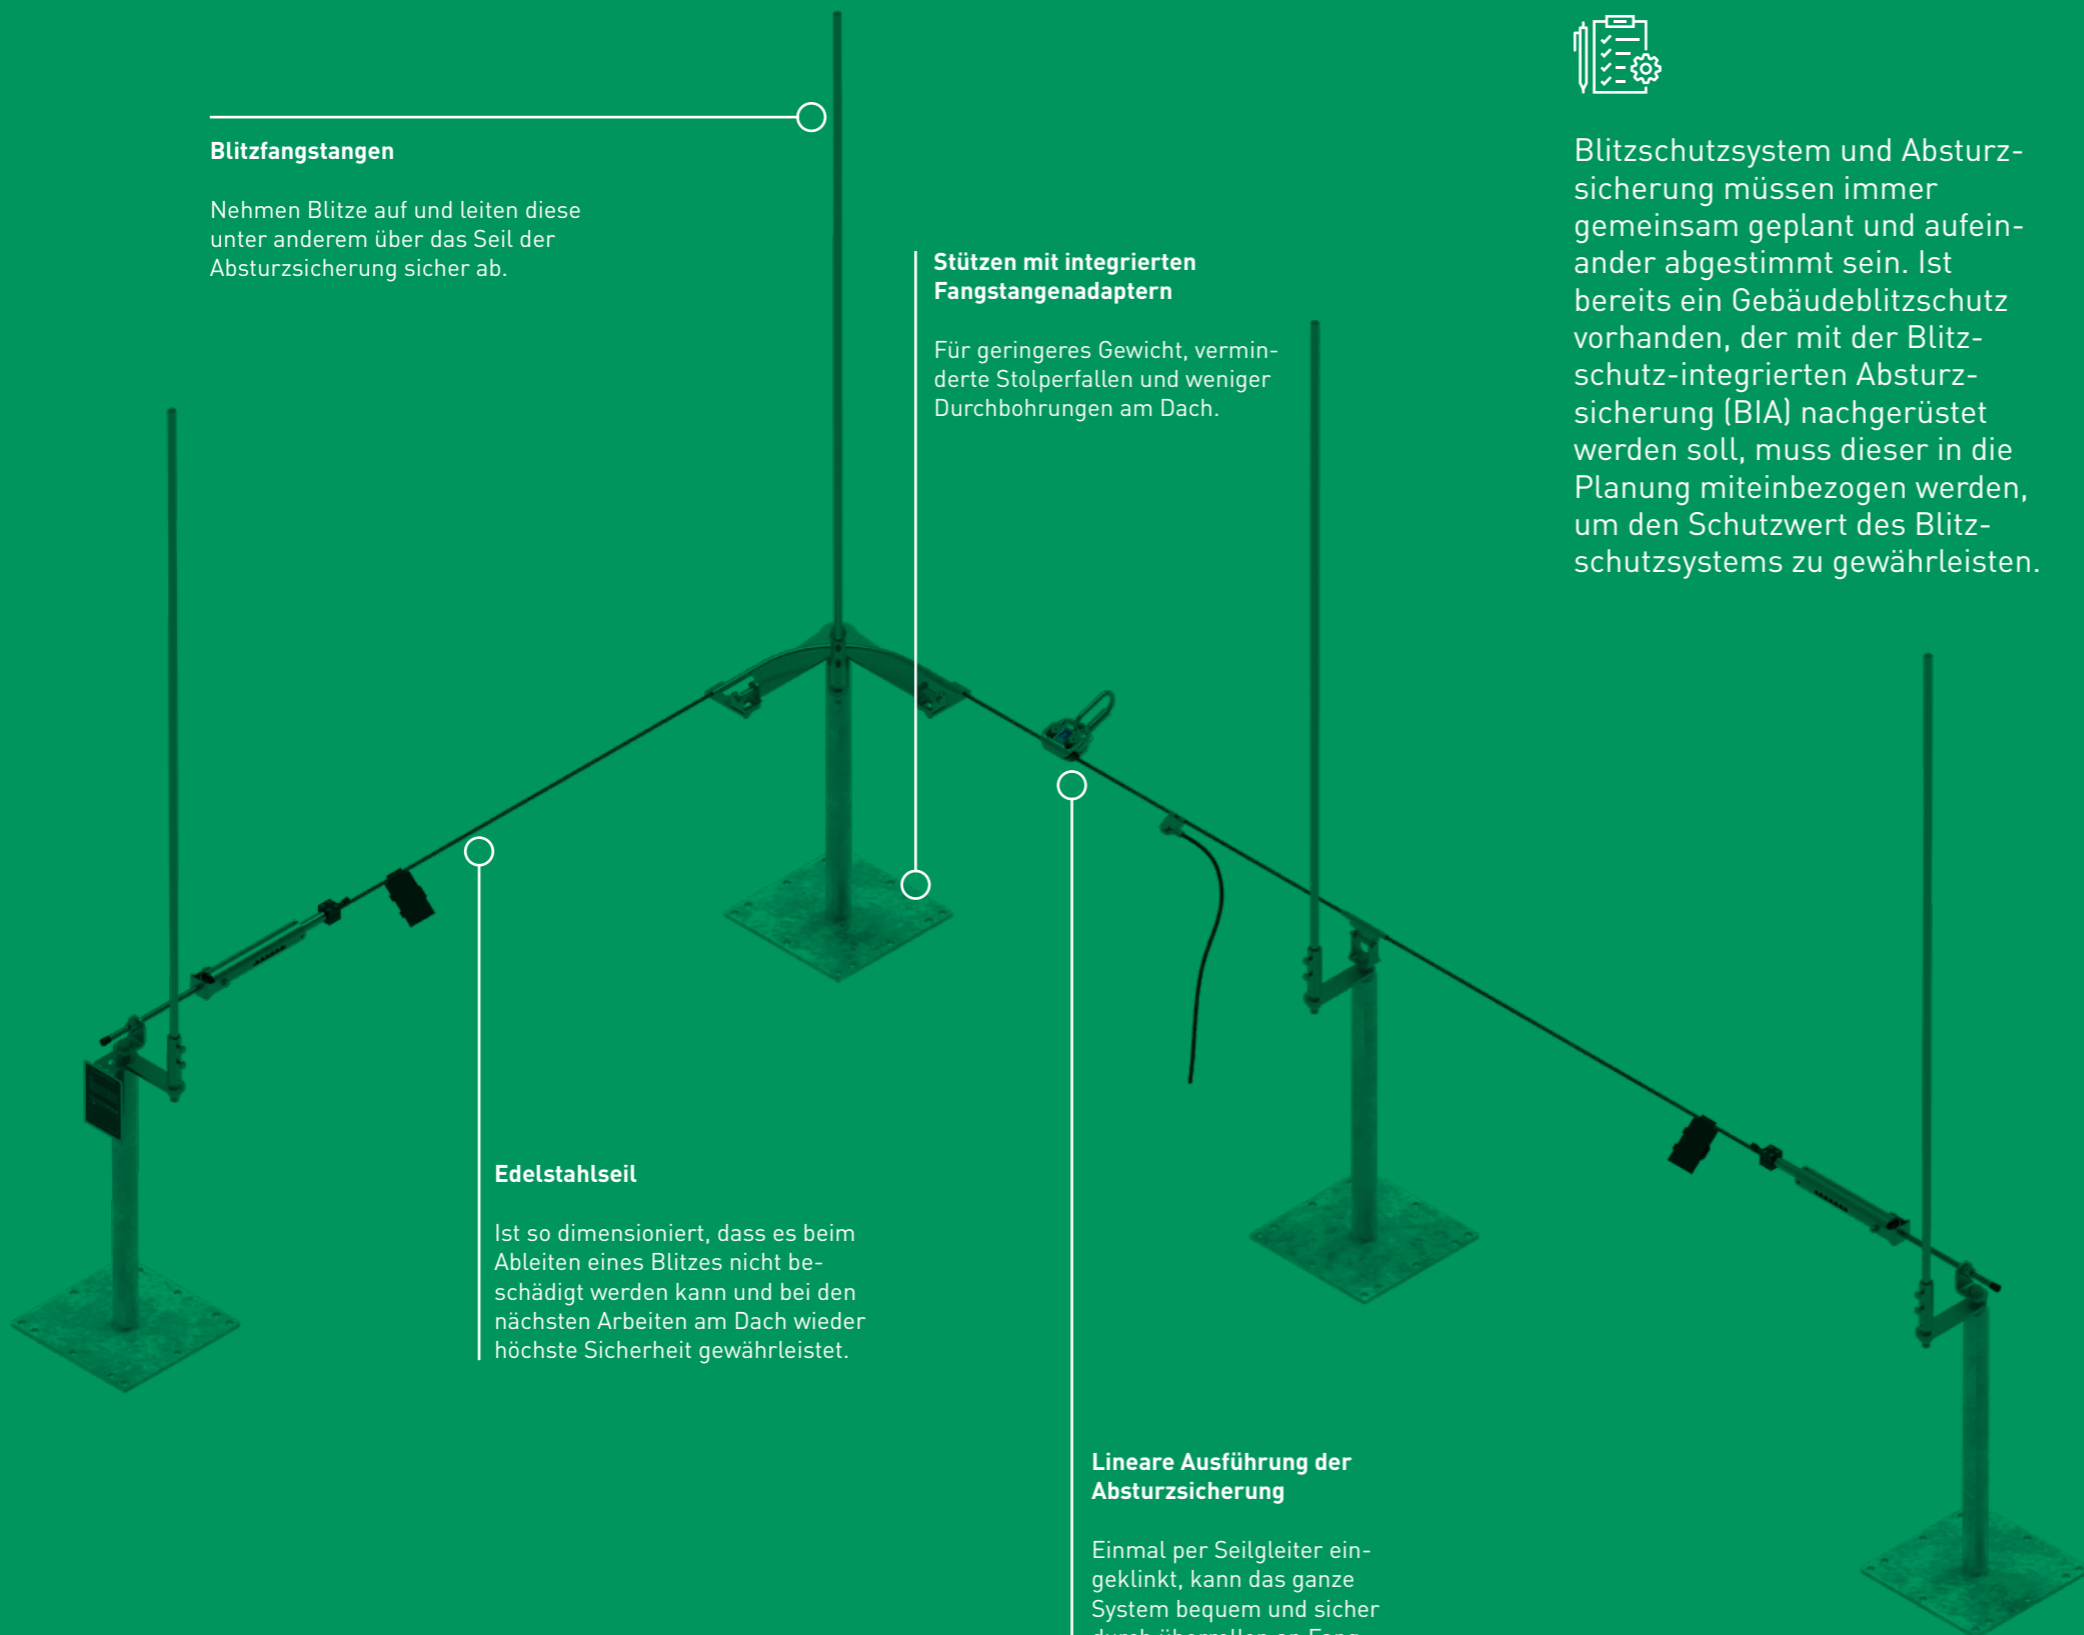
Blitzfangstangen

Nehmen Blitze auf und leiten diese unter anderem über das Seil der Absturzsicherung sicher ab.

Stützen mit integrierten Fangstangenadaptern

Für geringeres Gewicht, verminderte Stolperfallen und weniger Durchbohrungen am Dach.

Blitzschutzsystem und Absturzsicherung müssen immer gemeinsam geplant und aufeinander abgestimmt sein. Ist bereits ein Gebäudeblitzschutz vorhanden, der mit der Blitzschutz-integrierten Absturzsicherung (BIA) nachgerüstet werden soll, muss dieser in die Planung miteinbezogen werden, um den Schutzwert des Blitzschutzsystems zu gewährleisten.

Edelstahlseil

Ist so dimensioniert, dass es beim Ableiten eines Blitzes nicht beschädigt werden kann und bei den nächsten Arbeiten am Dach wieder höchste Sicherheit gewährleistet.

Lineare Ausführung der Absturzsicherung

Einmal per Seilgleiter eingeklinkt, kann das ganze System bequem und sicher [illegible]